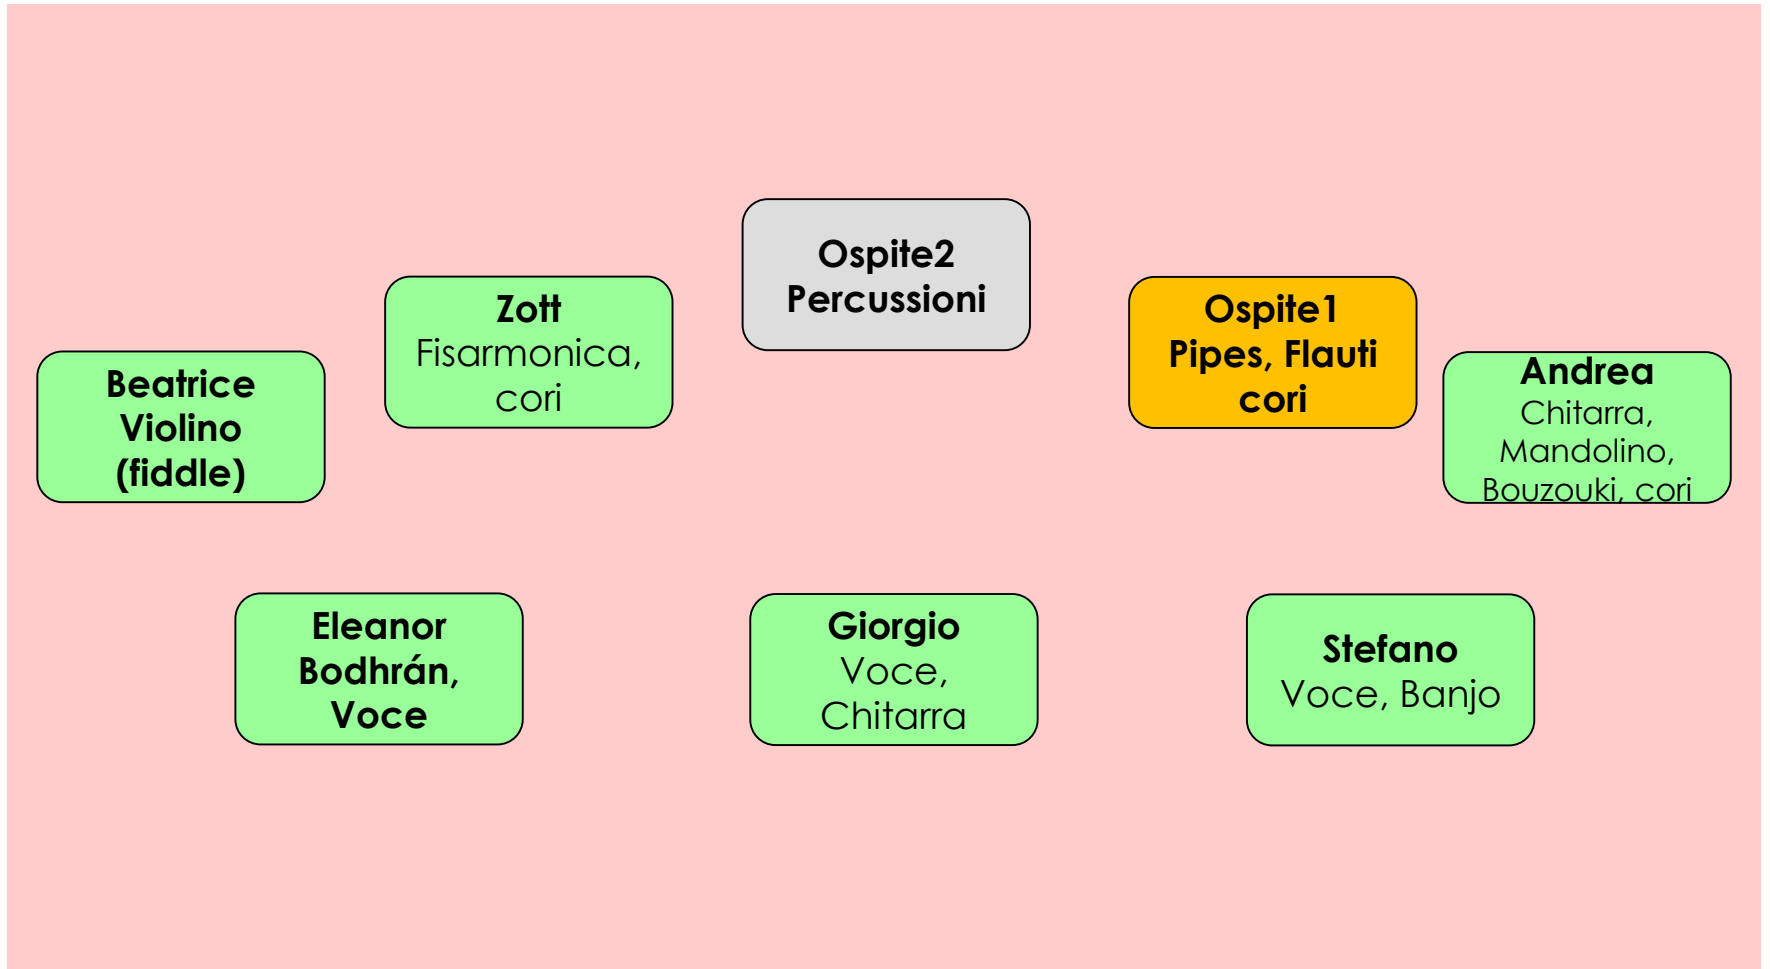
Ospite2
Percussioni

Zott
Fisarmonica, cori

Ospite1
Pipes, Flauti
cori

Beatrice
Violino
(fiddle)

Andrea
Chitarra, Mandolino, Bouzouki, cori

Eleanor
Bodhrán,
Voce

Giorgio
Voce, Chitarra

Stefano
Voce, Banjo